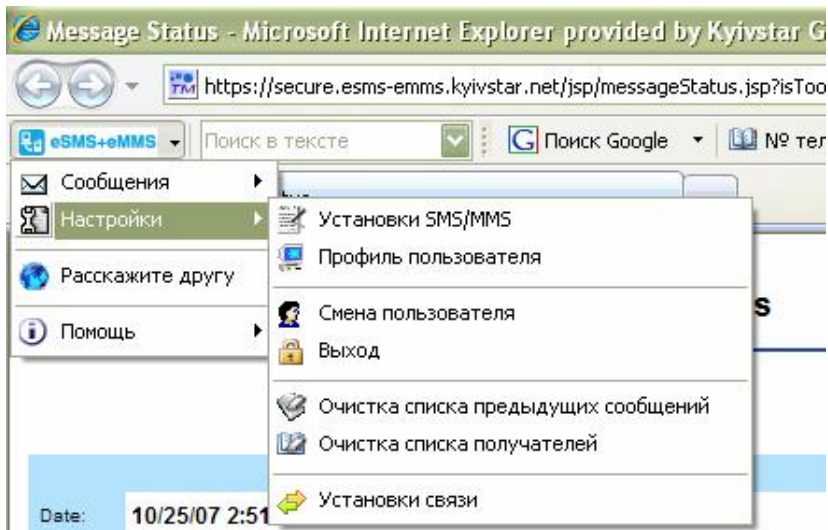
Message Status - Microsoft Internet Explorer provided by Kyivstar G

https://secure.esms-emms.kyivstar.net/jsp/messageStatus.jsp?isToo

eSMS+eMMS

Поиск в тексте

Поиск Google

№ тел

Сообщения

Настройки

Расскажите другу

Помощь

Установки SMS/MMS

Профиль пользователя

Смена пользователя

Выход

Очистка списка предыдущих сообщений

Очистка списка получателей

Установки связи

s

Date:

10/25/07 2:51